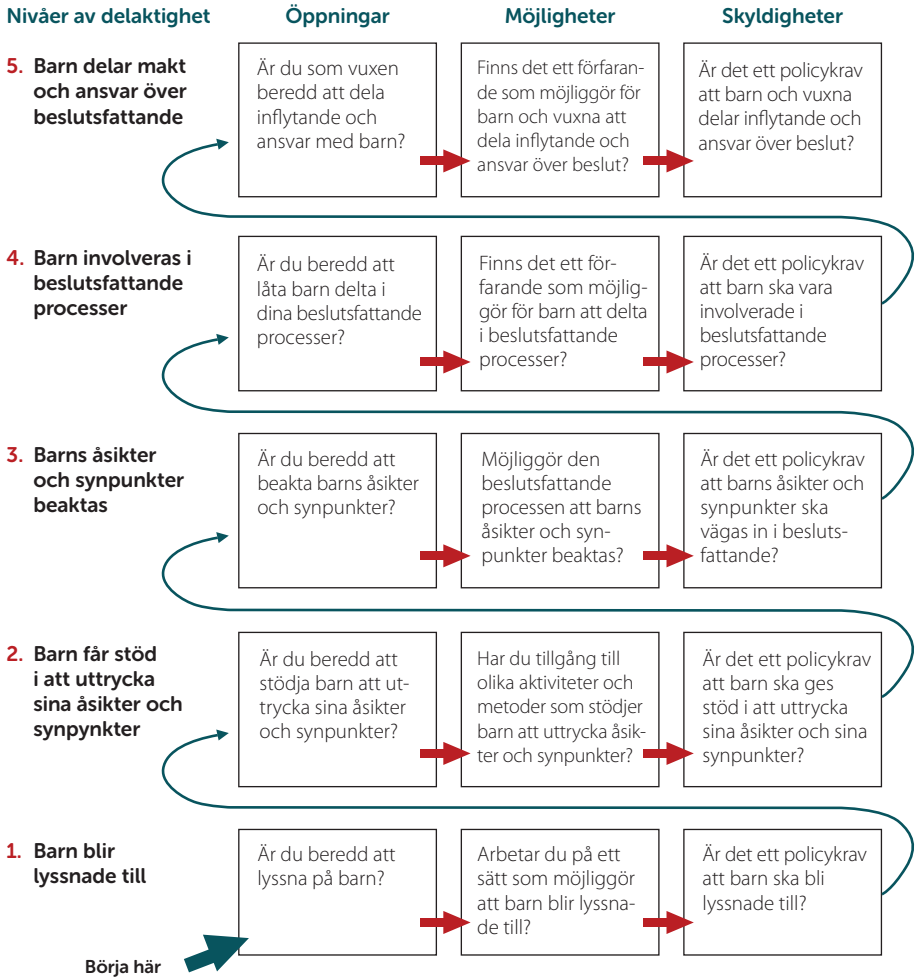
| Nivåer av delaktighet | Öppningar | Möjligheter | Skyldigheter |
|---|---|---|---|
| 5. Barn delar makt och ansvar över beslutsfattande | Är du som vuxen beredd att dela inflytande och ansvar med barn? | Finns det ett förfarande som möjliggör för barn och vuxna att dela inflytande och ansvar över beslut? | Är det ett policykrav att barn och vuxna delar inflytande och ansvar över beslut? |
| 4. Barn involveras i beslutsfattande processer | Är du beredd att låta barn delta i dina beslutsfattande processer? | Finns det ett förfarande som möjliggör för barn att delta i beslutsfattande processer? | Är det ett policykrav att barn ska vara involverade i beslutsfattande processer? |
| 3. Barns åsikter och synpunkter beaktas | Är du beredd att beakta barns åsikter och synpunkter? | Möjliggör den beslutsfattande processen att barns åsikter och synpunkter beaktas? | Är det ett policykrav att barns åsikter och synpunkter ska vägas in i beslutsfattande? |
| 2. Barn får stöd i att uttrycka sina åsikter och synpynkter | Är du beredd att stödja barn att uttrycka sina åsikter och synpunkter? | Har du tillgång till olika aktiviteter och metoder som stödjer barn att uttrycka åsikter och synpunkter? | Är det ett policykrav att barn ska ges stöd i att uttrycka sina åsikter och sina synpunkter? |
| 1. Barn blir lyssnade till | Är du beredd att lyssna på barn? | Arbetar du på ett sätt som möjliggör att barn blir lyssnade till? | Är det ett policykrav att barn ska bli lyssnade till? |

Börja här